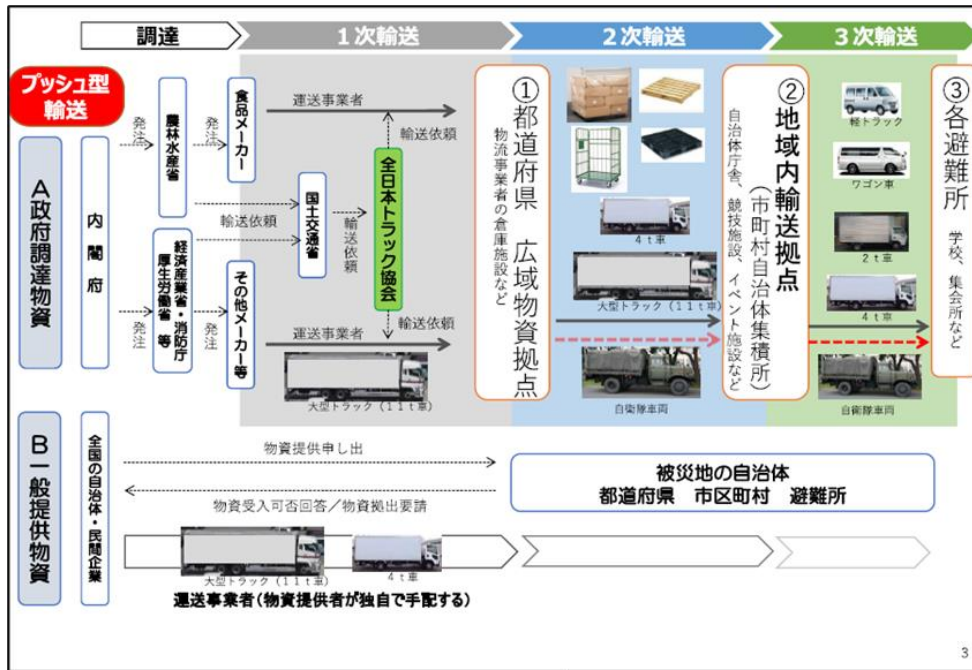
調達

1次輸送

2次輸送

3次輸送

プッシュ型輸送

A政府調達物資

内閣府

発注

農林水産省

経済産業省・消防庁 厚生労働省 等

発注

食品メーカー

その他メーカー等

運送事業者

輸送依頼

国土交通省

輸送依頼

全日本トラック協会

輸送依頼

運送事業者

大型トラック（11t車）

①都道府県 広域物資拠点

物流事業者の倉庫施設など

4t車

大型トラック（11t車）

自衛隊車両

②地域内輸送拠点（市町村自治体集積所）

自治体庁舎、競技施設、イベント施設など

軽トラック

ワゴン車

2t車

4t車

自衛隊車両

③各避難所

学校、集会所など

B一般提供物資

全国の自治体・民間企業

物資提供申し出

物資受入可否回答／物資搬出要請

被災地の自治体
都道府県 市区町村 避難所

大型トラック（11t車）

4t車

運送事業者（物資提供者が独自で手配する）

3